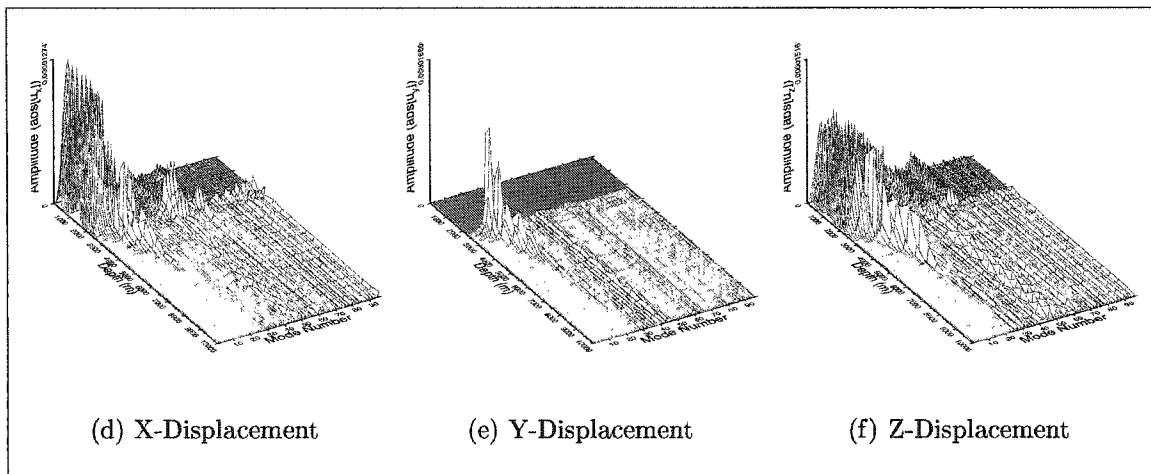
Amplitude (abs($u_x$))

Depth (m)

Mode Number

Amplitude (abs($u_y$))

Depth (m)

Mode Number

Amplitude (abs($u_z$))

Depth (m)

Mode Number

(d) X-Displacement

(e) Y-Displacement

(f) Z-Displacement